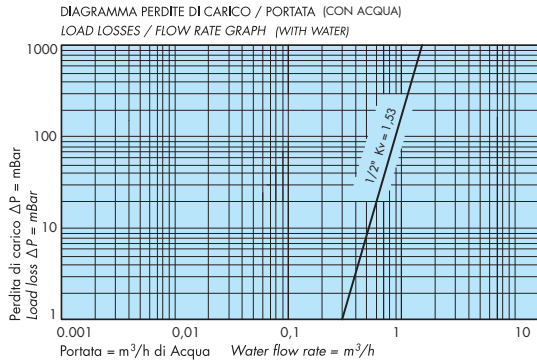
DIAGRAMMA PERDITE DI CARICO / PORTATA (CON ACQUA)
LOAD LOSSES / FLOW RATE GRAPH (WITH WATER)

1000
100
10
1

0.001
0,01
0,1
1
10

1/2" Kv = 1.53

Perdita di carico $\Delta P$ = mBar
Load loss $\Delta P$ = mBar

Portata = $m^3/h$ di Acqua Water flow rate = $m^3/h$